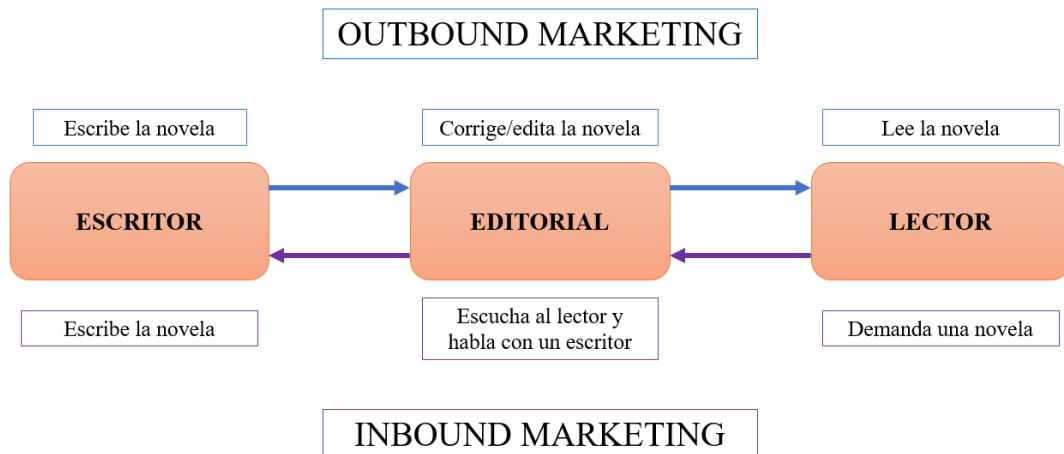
OUTBOUND MARKETING

Escribe la novela

Corrige/edita la novela

Lee la novela

ESCRITOR

EDITORIAL

LECTOR

Escribe la novela

Escucha al lector y habla con un escritor

Demanda una novela

INBOUND MARKETING